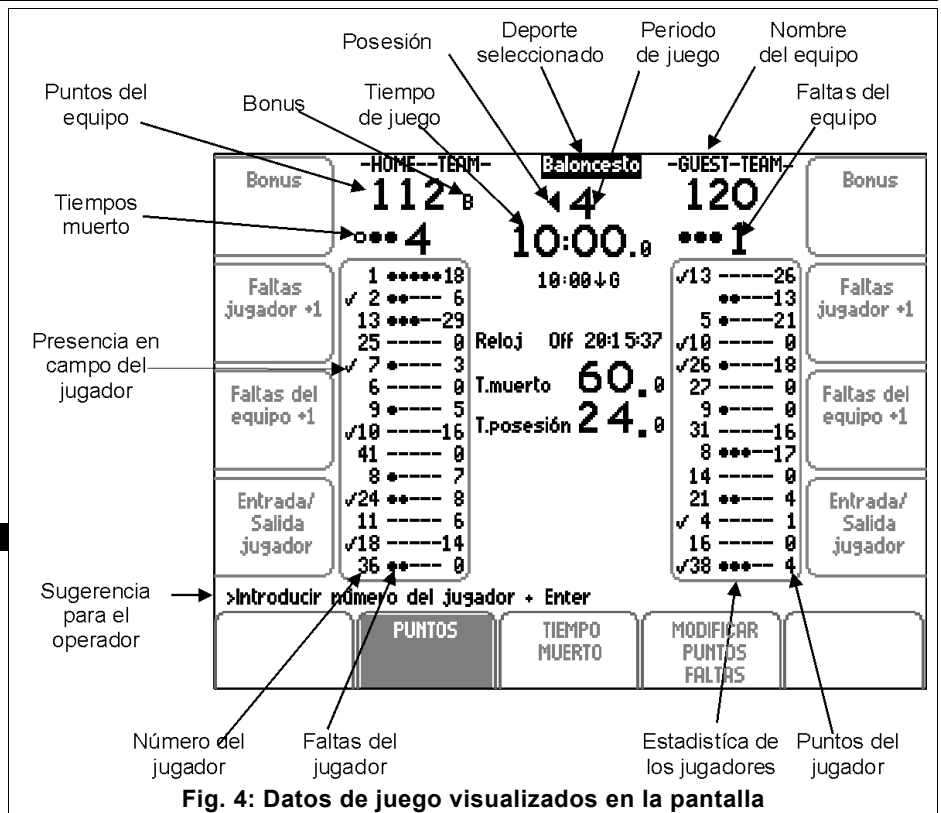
Posesión

Deporte seleccionado

Periodo de juego

Nombre del equipo

Puntos del equipo

Bonus

Tiempo de juego

Faltas del equipo

Tiempos muerto

Presencia en campo del jugador

Sugerencia para el operador

Número del jugador

Faltas del jugador

Estadística de los jugadores

Puntos del jugador

Bonus

-HOME--TEAM-

112 B

○●● 4

Baloncesto

◀ 4

10:00.0

10:00↓G

-GUEST-TEAM-

120

●●● 1

Bonus

Faltas jugador +1

Faltas del equipo +1

Entrada/ Salida jugador

| | |
|---|---|
| | 1 ●●●●●18 |
| ✓ | 2 ●●--- 6 |
| | 13 ●●●--29 |
| | 25 ----- 0 |
| ✓ | 7 ●---- 3 |
| | 6 ----- 0 |
| | 9 ●---- 5 |
| ✓ | 10 -----16 |
| | 41 ----- 0 |
| | 8 ●---- 7 |
| ✓ | 24 ●●--- 8 |
| | 11 ----- 6 |
| ✓ | 18 -----14 |
| | 36 ●●--- 0 |

Reloj Off 20:15:37

T.muerto 60.0

T.posesión 24.0

| | |
|---|---|
| ✓ | 13 -----26 |
| | ●●---13 |
| | 5 ●---21 |
| ✓ | 10 ----- 0 |
| ✓ | 26 ●----18 |
| | 27 ----- 0 |
| | 9 ●---- 0 |
| | 31 -----16 |
| | 8 ●●●--17 |
| | 14 ----- 0 |
| | 21 ●●--- 4 |
| ✓ | 4 ----- 1 |
| | 16 ----- 0 |
| ✓ | 38 ●●●-- 4 |

Faltas jugador +1

Faltas del equipo +1

Entrada/ Salida jugador

>Introducir número del jugador + Enter

PUNTOS

TIEMPO MUERTO

MODIFICAR PUNTOS FALTAS

Fig. 4: Datos de juego visualizados en la pantalla